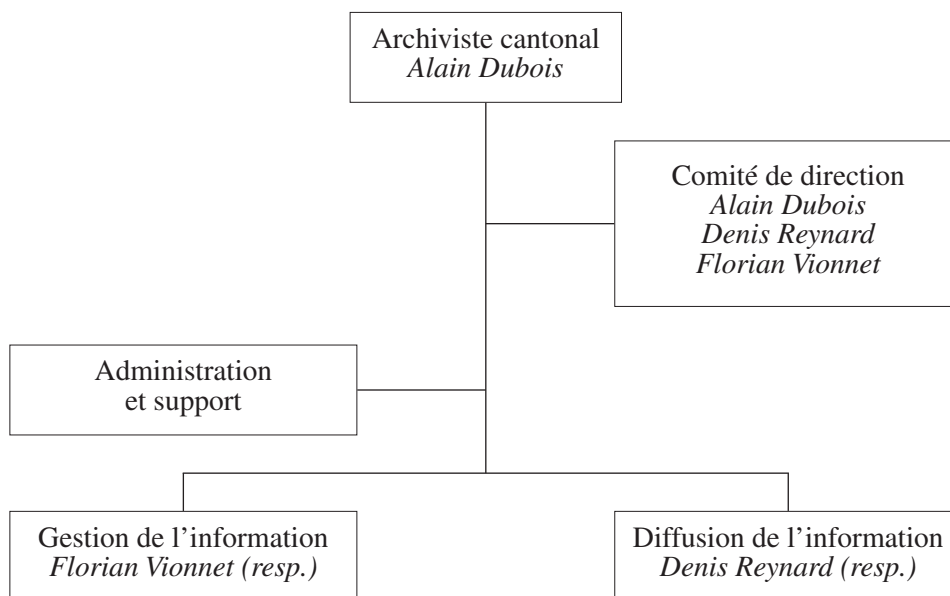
Archiviste cantonal
*Alain Dubois*

Comité de direction
*Alain Dubois*
*Denis Reynard*
*Florian Vionnet*

Administration
et support

Gestion de l'information
*Florian Vionnet (resp.)*

Diffusion de l'information
*Denis Reynard (resp.)*